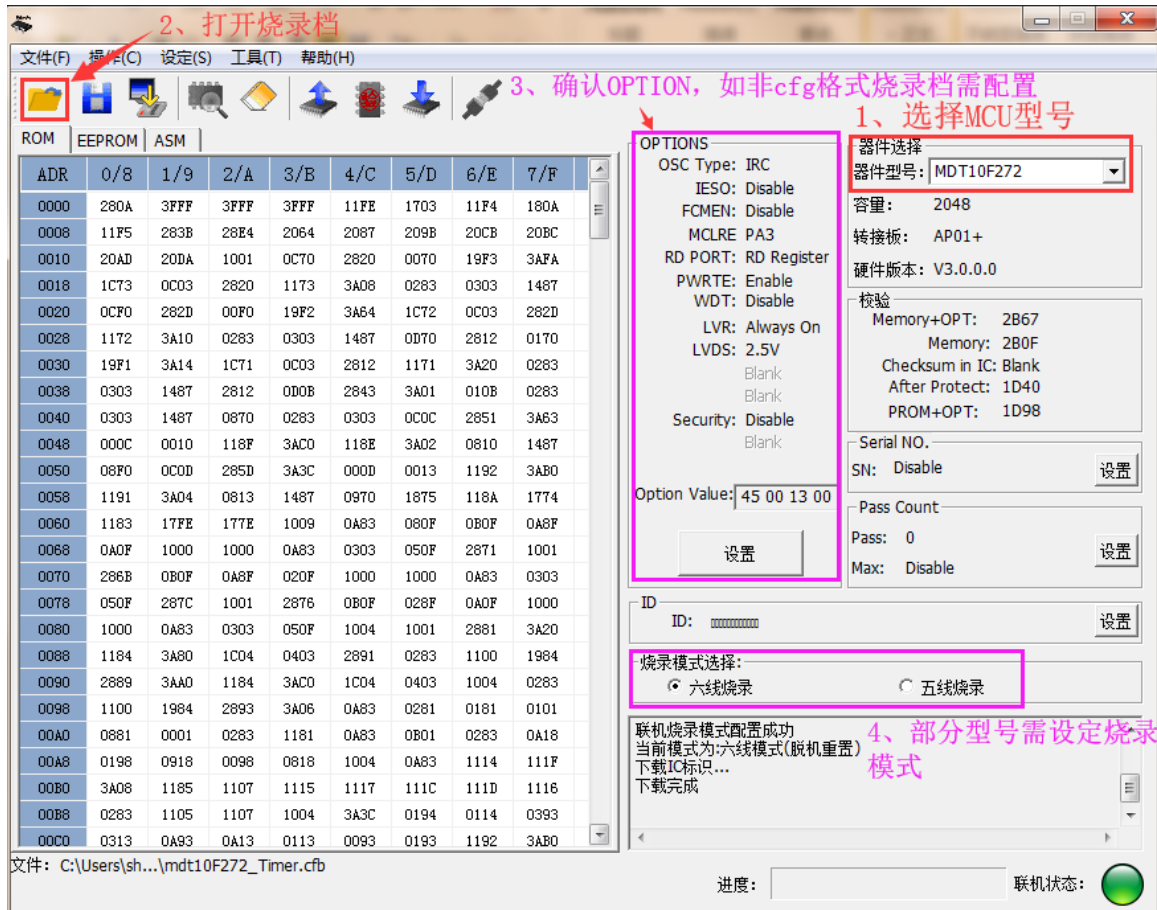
2、打开烧录档

文件(F) 操作(C) 设定(S) 工具(T) 帮助(H)

3、确认OPTION，如非cfg格式烧录档需配置

1、选择MCU型号

ROM EEPROM ASM

| ADR | 0/8 | 1/9 | 2/A | 3/B | 4/C | 5/D | 6/E | 7/F |
|---|---|---|---|---|---|---|---|---|
| 0000 | 280A | 3FFF | 3FFF | 3FFF | 11FE | 1703 | 11F4 | 180A |
| 0008 | 11F5 | 283B | 28E4 | 2064 | 2087 | 209B | 20CB | 20BC |
| 0010 | 20AD | 20DA | 1001 | 0C70 | 2820 | 0070 | 19F3 | 3AFA |
| 0018 | 1C73 | 0C03 | 2820 | 1173 | 3A08 | 0283 | 0303 | 1487 |
| 0020 | 0CF0 | 282D | 00F0 | 19F2 | 3A64 | 1C72 | 0C03 | 282D |
| 0028 | 1172 | 3A10 | 0283 | 0303 | 1487 | 0D70 | 2812 | 0170 |
| 0030 | 19F1 | 3A14 | 1C71 | 0C03 | 2812 | 1171 | 3A20 | 0283 |
| 0038 | 0303 | 1487 | 2812 | 0D0B | 2843 | 3A01 | 010B | 0283 |
| 0040 | 0303 | 1487 | 0870 | 0283 | 0303 | 0C0C | 2851 | 3A63 |
| 0048 | 000C | 0010 | 118F | 3AC0 | 118E | 3A02 | 0810 | 1487 |
| 0050 | 08F0 | 0C0D | 285D | 3A3C | 000D | 0013 | 1192 | 3AB0 |
| 0058 | 1191 | 3A04 | 0813 | 1487 | 0970 | 1875 | 118A | 1774 |
| 0060 | 1183 | 17FE | 177E | 1009 | 0A83 | 080F | 0B0F | 0A8F |
| 0068 | 0A0F | 1000 | 1000 | 0A83 | 0303 | 050F | 2871 | 1001 |
| 0070 | 286B | 0B0F | 0A8F | 020F | 1000 | 1000 | 0A83 | 0303 |
| 0078 | 050F | 287C | 1001 | 2876 | 0B0F | 028F | 0A0F | 1000 |
| 0080 | 1000 | 0A83 | 0303 | 050F | 1004 | 1001 | 2881 | 3A20 |
| 0088 | 1184 | 3A80 | 1C04 | 0403 | 2891 | 0283 | 1100 | 1984 |
| 0090 | 2889 | 3AA0 | 1184 | 3AC0 | 1C04 | 0403 | 1004 | 0283 |
| 0098 | 1100 | 1984 | 2893 | 3A06 | 0A83 | 0281 | 0181 | 0101 |
| 00A0 | 0881 | 0001 | 0283 | 1181 | 0A83 | 0B01 | 0283 | 0A18 |
| 00A8 | 0198 | 0918 | 0098 | 0818 | 1004 | 0A83 | 1114 | 111F |
| 00B0 | 3A08 | 1185 | 1107 | 1115 | 1117 | 111C | 111D | 1116 |
| 00B8 | 0283 | 1105 | 1107 | 1004 | 3A3C | 0194 | 0114 | 0393 |
| 00C0 | 0313 | 0A93 | 0A13 | 0113 | 0093 | 0193 | 1192 | 3AB0 |

OPTIONS
OSC Type: IRC
IESO: Disable
FCMEN: Disable
MCLRE PA3
RD PORT: RD Register
PWRTE: Enable
WDT: Disable
LVR: Always On
LVDS: 2.5V
Blank
Blank
Security: Disable
Blank
Option Value: 45 00 13 00
设置

器件选择
器件型号: MDT10F272
容量: 2048
转接板: AP01+
硬件版本: V3.0.0.0

校验
Memory+OPT: 2B67
Memory: 2B0F
Checksum in IC: Blank
After Protect: 1D40
PROM+OPT: 1D98

Serial NO.
SN: Disable 设置

Pass Count
Pass: 0
Max: Disable 设置

ID
ID: 设置

烧录模式选择:
六线烧录 五线烧录

联机烧录模式配置成功
当前模式为:六线模式(脱机重置)
下载IC标识...
下载完成

4、部分型号需设定烧录模式

文件: C:\Users\sh...\mdt10F272_Timer.cfb
进度:
联机状态: